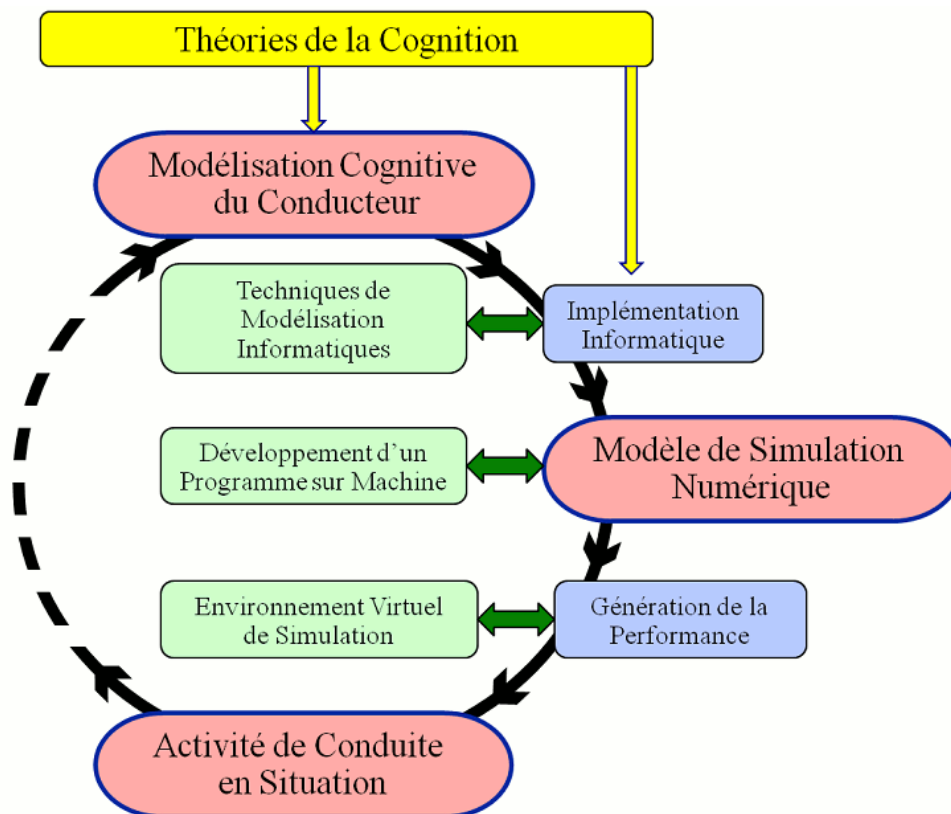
Théories de la Cognition

Modélisation Cognitive du Conducteur

Techniques de Modélisation Informatiques

Implémentation Informatique

Développement d’un Programme sur Machine

Modèle de Simulation Numérique

Environnement Virtuel de Simulation

Génération de la Performance

Activité de Conduite en Situation